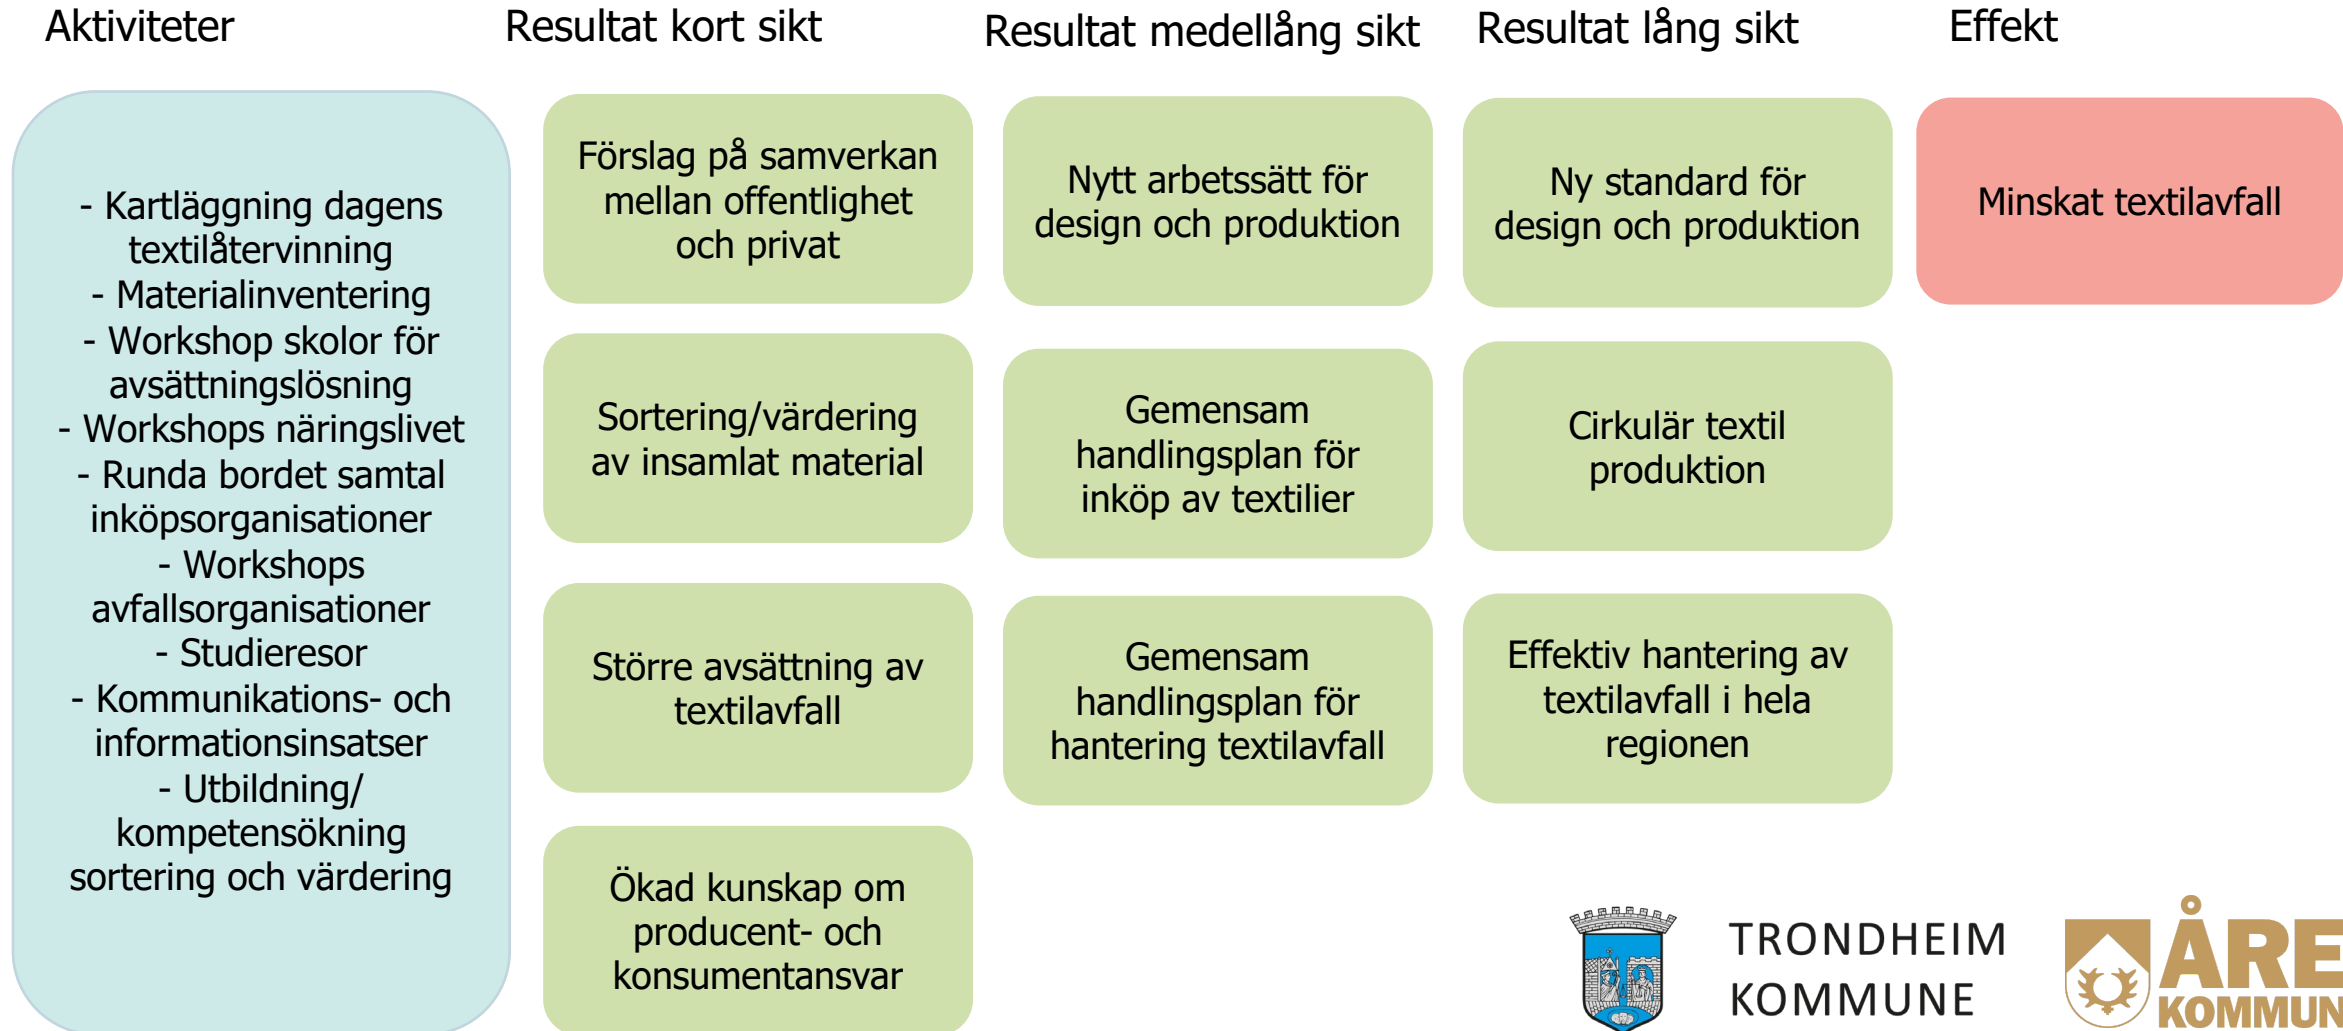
Aktiviteter

Resultat kort sikt

Resultat medellång sikt

Resultat lång sikt

Effekt

- Kartläggning dagens textilåtervinning
- Materialinventering
- Workshop skolor för avsättningslösning
- Workshops näringslivet
- Runda bordet samtal inköpsorganisationer
- Workshops avfallsorganisationer
- Studieresor
- Kommunikations- och informationsinsatser
- Utbildning/ kompetensökning sortering och värdering

Förslag på samverkan mellan offentlighet och privat

Sortering/värdering av insamlat material

Större avsättning av textilavfall

Ökad kunskap om producent- och konsumentansvar

Nytt arbetssätt för design och produktion

Gemensam handlingsplan för inköp av textilier

Gemensam handlingsplan för hantering textilavfall

Ny standard för design och produktion

Cirkulär textil produktion

Effektiv hantering av textilavfall i hela regionen

Minskat textilavfall

TRONDHEIM KOMMUNE

ÅRE KOMMUN